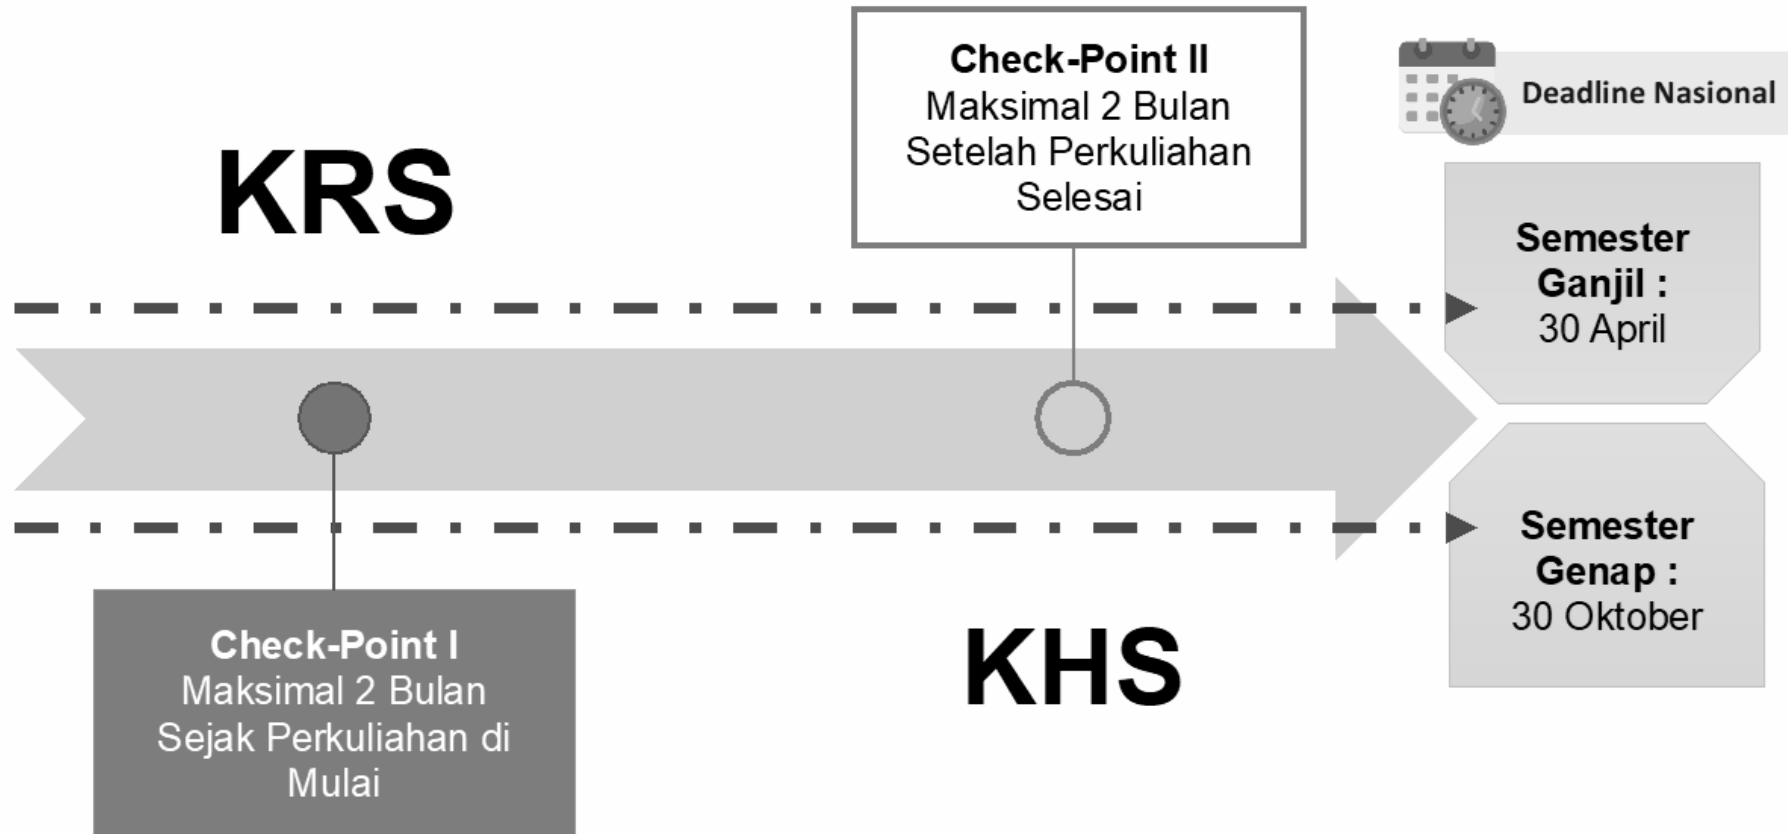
Check-Point II
Maksimal 2 Bulan Setelah Perkuliahan Selesai

Deadline Nasional

KRS

Semester Ganjil : 30 April

Semester Genap : 30 Oktober

Check-Point I
Maksimal 2 Bulan Sejak Perkuliahan di Mulai

KHS